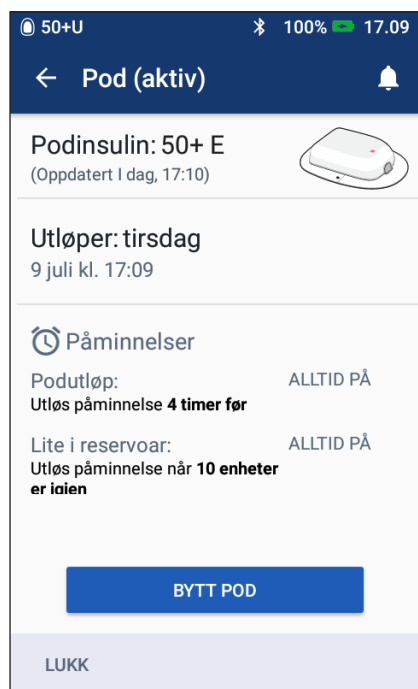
50+U 100% 17.09

Pod (aktiv)

Podinsulin: 50+ E
(Oppdatert I dag, 17:10)

Utløper: tirsdag
9 juli kl. 17:09

Påminnelser

Podutløp: ALLTID PÅ
Utløs påminnelse **4 timer før**

Lite i reservoar: ALLTID PÅ
Utløs påminnelse når **10 enheter er igjen**

BYTT POD

LUKK